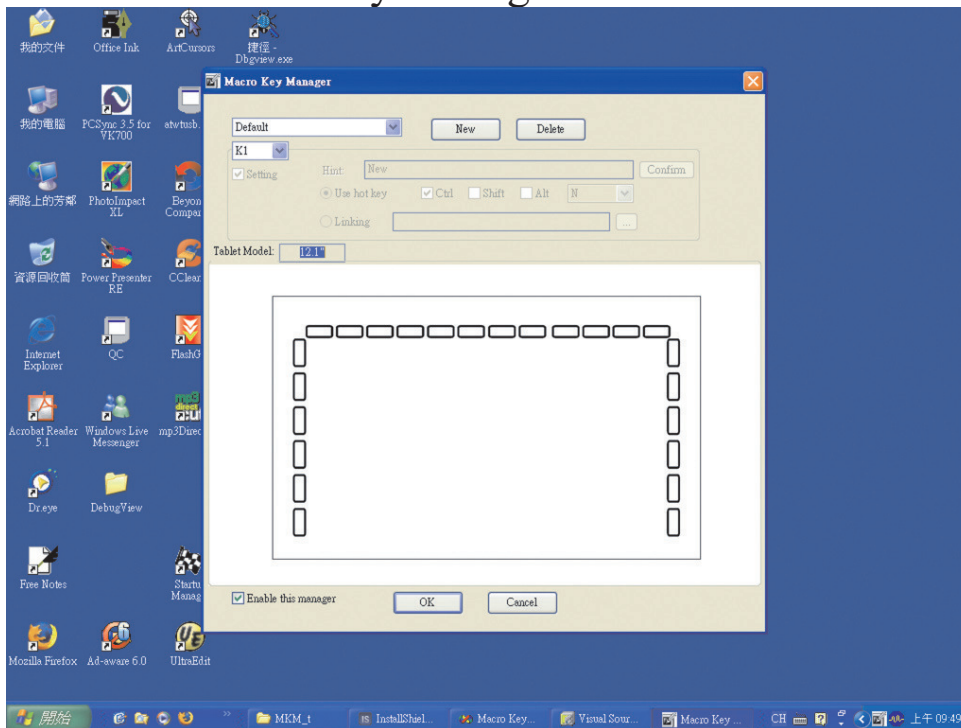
我的文件
Office Ink
ArtCursors
捷徑 - Dbgview.exe

我的電腦
PCSync 3.5 for VK700
atwtusb.

網路上的芳鄰
PhotoImpact XL
Beyon Compar

資源回收筒
Power Presenter RE
CClear

Internet Explorer
QC
FlashG

Acrobat Reader 5.1
Windows Live Messenger
mp3Direc

Dr.eye
DebugView

Free Notes
Startu Manag

Mozilla Firefox
Ad-aware 6.0
UltraEdit

Macro Key Manager

Default
New
Delete
K1
Setting
Hint:
New
Confirm
Use hot key
Ctrl
Shift
Alt
N
Linking
...
Tablet Model:
12.1"

Enable this manager
OK
Cancel

開始
MKM_t
InstallShiel...
Macro Key...
Visual Sour...
Macro Key ...
CH
上午 09:49